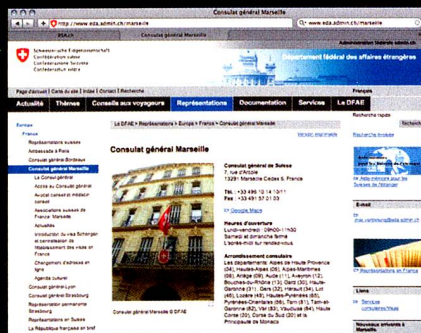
Consulat général Marseille

http://www.eda.admin.ch/marseille

Schweizerische Eidgenossenschaft
Confédération suisse
Confederazione Svizzera
Confederaziun svizra

Administration fédérale admin.ch

Département fédéral des affaires étrangères

Page d'accueil | Carte du site | Index | Contact | Recherche

Français

Actualité | Thèmes | Conseils aux voyageurs | Représentations | Documentation | Services | Le DFAE

Recherche rapide

Europe
France
Représentations suisses
Ambassade à Paris
Consulat général Bordeaux
Consulat général Marseille
Le Consulat général
Accès au Consulat général
Avoir un contact avec le Consulat général
Associations suisses de France Marseille
Actualités
Introduction du visa Schengen et connaissance de l'établissement des visas en France
Changement d'adresse en ligne
Agenda culturel
Consulat général Lyon
Consulat général Strasbourg
Représentation permanente Strasbourg
Représentation suisse
La République française en bref

> Le DFAE > Représentations > Europe > France > Consulat général Marseille

Version imprimable

Consulat général Marseille

Consulat général de Suisse
7, rue d'Arcole
13291 Marseille Cedex 6, France

Tél. +33 496 10 14 10/11
Fax +33 491 57 01 03

Google Maps

Heures d'ouverture
Lundi-vendredi: 09h00-11h30
Samedi et dimanche fermé
L'après-midi sur rendez-vous

Arrondissement consulaire
Les départements Alpes de Haute Provence (04), Hautes-Alpes (05), Alpes-Maritimes (06), Ardèche (07), Aude (11), Aveyron (12), Bouches-du-Rhône (13), Gard (30), Haute-Garonne (31), Gers (32), Hérault (34), Lot (46), Lozère (48), Hautes-Pyrénées (65), Pyrénées-Orientales (66), Tarn (81), Tarn-et-Garonne (82), Var (83), Vaucluse (84), Haute Corse (2B), Corse du Sud (2A) et la Principauté de Monaco

Consulat général Marseille

Recherche avancée

Info-mémoire pour les Suisses de l'étranger

E-mail
mar.vertretung@eda.admin.ch

Représentations en France

Lien
Services consulaires Suisse

Nouveaux arrivants à Marseille